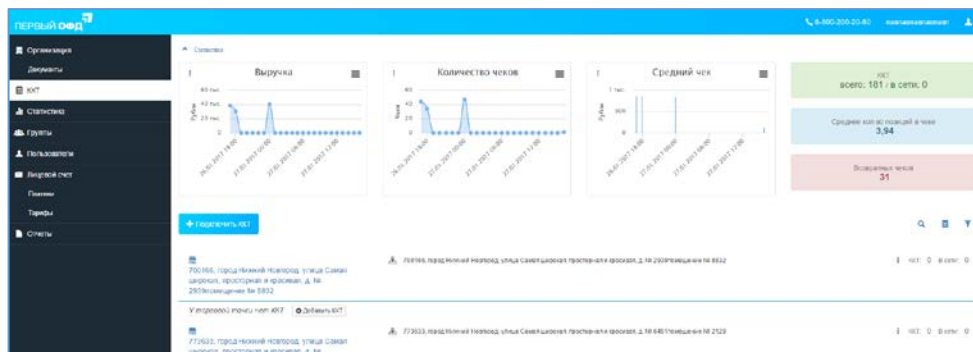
ПЕРВЫЙ ОФД

8-800-200-20-80 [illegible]

Организация
Документы
ККТ
Статистика
Группы
Пользователи
Лицевой счет
Платежи
Тарифы
Отчеты

Скрыть

Выручка
60 тыс.
40 тыс.
20 тыс.
0
Рубли
26.01.2017 18:00
27.01.2017 00:00
27.01.2017 06:00
27.01.2017 12:00

Количество чеков
60
40
20
0
Чеки
26.01.2017 18:00
27.01.2017 00:00
27.01.2017 06:00
27.01.2017 12:00

Средний чек
1 тыс.
500
0
Рубли
26.01.2017 18:00
27.01.2017 00:00
27.01.2017 06:00
27.01.2017 12:00

ККТ
всего: 181 / в сети: 0

Среднее кол-во позиций в чеке
3,94

Возвратных чеков
31

+ Подключить ККТ

700166, город Нижний Новгород, улица Самая широкая, просторная и красивая, д. № 2939помещение № 5832

700166, город Нижний Новгород, улица Самая широкая просторная и красивая, д. № 2939помещение № 5832

ККТ: 0 В сети: 0

У торговой точки нет ККТ  Добавить ККТ

773033, город Нижний Новгород, улица Самая широкая, просторная и красивая, д. №

773033, город Нижний Новгород, улица Самая широкая просторная и красивая, д. № 6451помещение № 2529

ККТ: 0 В сети: 0